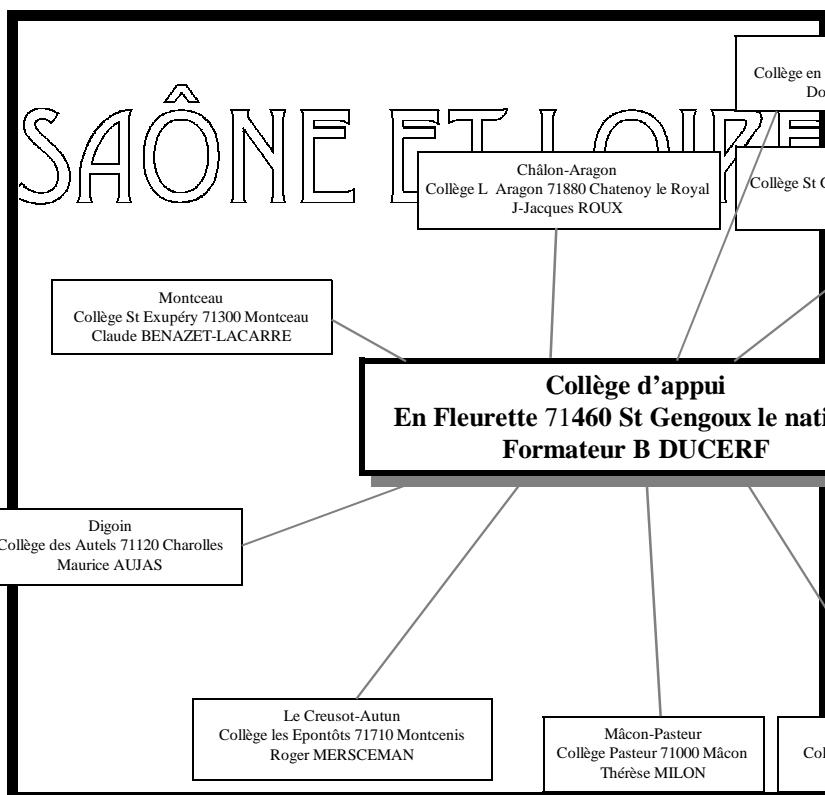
SAÔNE ET LOIRE

Collège en
Do

Châlon-Aragon
Collège L Aragon 71880 Chatenoy le Royal
J-Jacques ROUX

Collège St C

Montceau
Collège St Exupéry 71300 Montceau
Claude BENAZET-LACARRE

Collège d'appui
En Fleurette 71460 St Gengoux le nati
Formateur B DUCERF

Digoin
Collège des Autels 71120 Charolles
Maurice AUJAS

Le Creusot-Autun
Collège les Epontôts 71710 Montcenis
Roger MERSCEMAN

Mâcon-Pasteur
Collège Pasteur 71000 Mâcon
Thérèse MILON

Col